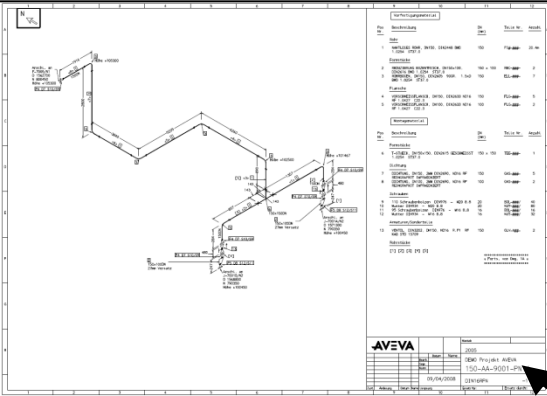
N

Fertigungsmaterial

| Pos Nr | Beschreibung | DN (mm) | Teile Nr | Anzahl |
|---|---|---|---|---|
| | Rohr | | | |
| 1 | NAHTLOSES ROHR, DN150, DIN2448 SMS 1.0254 ST37.0 | 150 | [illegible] | 25.4m |
| | Formstücke | | | |
| 2 | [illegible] | 150 x 100 | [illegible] | 2 |
| 3 | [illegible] | 150 | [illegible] | 7 |
| | Flansche | | | |
| 4 | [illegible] | 150 | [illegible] | 5 |
| 5 | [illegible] | 150 | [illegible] | 2 |

Montagematerial

| Pos Nr | Beschreibung | DN (mm) | Teile Nr | Anzahl |
|---|---|---|---|---|
| | Formstücke | | | |
| 6 | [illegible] | 150 x 150 | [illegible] | 1 |
| | Dichtung | | | |
| 7 | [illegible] | 150 | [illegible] | 2 |
| 8 | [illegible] | 150 | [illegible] | 2 |
| | Schrauben | | | |
| 9 | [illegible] | 20 | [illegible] | 40 |
| 10 | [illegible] | 20 | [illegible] | 48 |
| 11 | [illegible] | 16 | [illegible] | 16 |
| 12 | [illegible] | 16 | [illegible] | 16 |
| | Armaturen/Sonderteile | | | |
| 13 | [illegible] | 150 | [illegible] | 2 |
| | Rohrstücke | | | |
| | [1] [2] [3] [4] | | | |

AVEVA

2005

DEMO Projekt AVEVA

150-AA-9001-PN

DIN16PA

09/04/2008